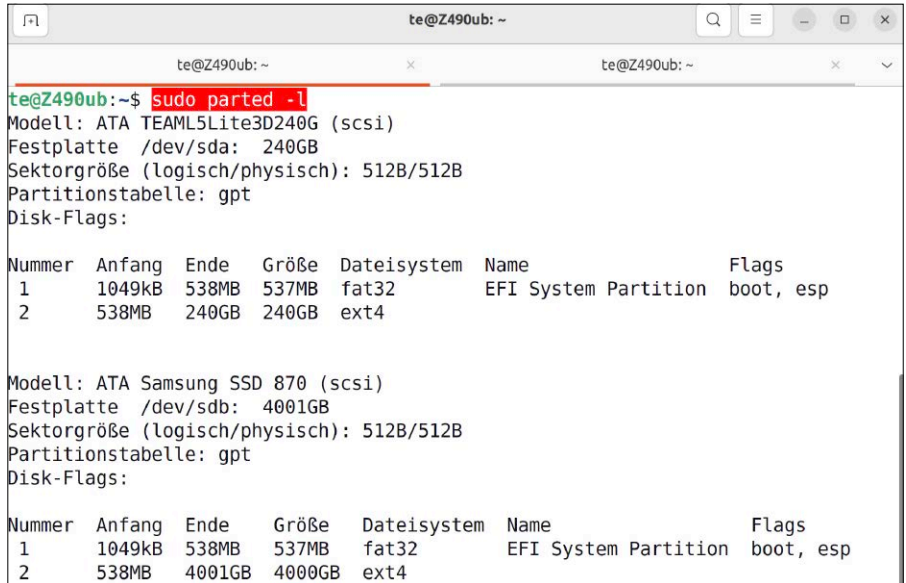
te@Z490ub: ~

te@Z490ub: ~ ×
te@Z490ub: ~ ×

te@Z490ub:~$ sudo parted -l
Modell: ATA TEAML5Lite3D240G (scsi)
Festplatte /dev/sda: 240GB
Sektorgröße (logisch/physisch): 512B/512B
Partitionstabelle: gpt
Disk-Flags:

| Nummer | Anfang | Ende | Größe | Dateisystem | Name | Flags |
|---|---|---|---|---|---|---|
| 1 | 1049kB | 538MB | 537MB | fat32 | EFI System Partition | boot, esp |
| 2 | 538MB | 240GB | 240GB | ext4 | | |

Modell: ATA Samsung SSD 870 (scsi)
Festplatte /dev/sdb: 4001GB
Sektorgröße (logisch/physisch): 512B/512B
Partitionstabelle: gpt
Disk-Flags:

| Nummer | Anfang | Ende | Größe | Dateisystem | Name | Flags |
|---|---|---|---|---|---|---|
| 1 | 1049kB | 538MB | 537MB | fat32 | EFI System Partition | boot, esp |
| 2 | 538MB | 4001GB | 4000GB | ext4 | | |